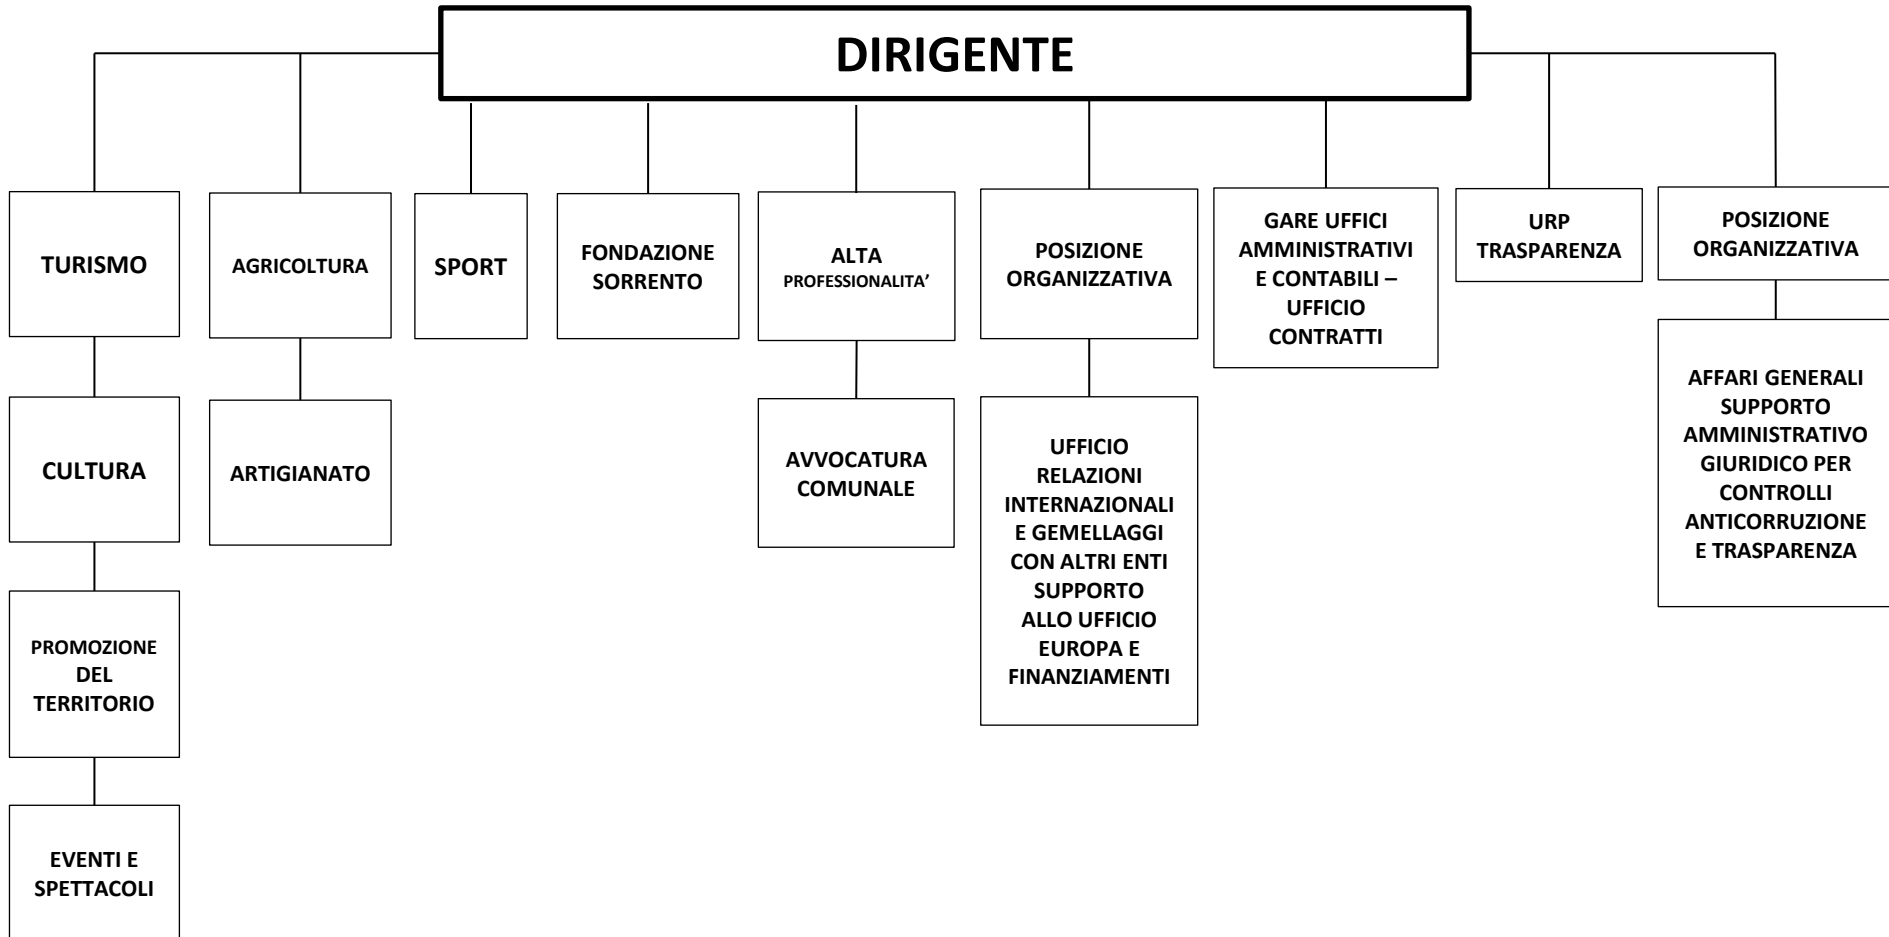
DIRIGENTE

TURISMO

CULTURA

PROMOZIONE DEL TERRITORIO

EVENTI E SPETTACOLI

AGRICOLTURA

ARTIGIANATO

SPORT

FONDAZIONE SORRENTO

ALTA PROFESSIONALITA'

AVVOCATURA COMUNALE

POSIZIONE ORGANIZZATIVA

UFFICIO RELAZIONI INTERNAZIONALI E GEMELLAGGI CON ALTRI ENTI SUPPORTO ALLO UFFICIO EUROPA E FINANZIAMENTI

GARE UFFICI AMMINISTRATIVI E CONTABILI – UFFICIO CONTRATTI

URP TRASPARENZA

POSIZIONE ORGANIZZATIVA

AFFARI GENERALI SUPPORTO AMMINISTRATIVO GIURIDICO PER CONTROLLI ANTICORRUZIONE E TRASPARENZA